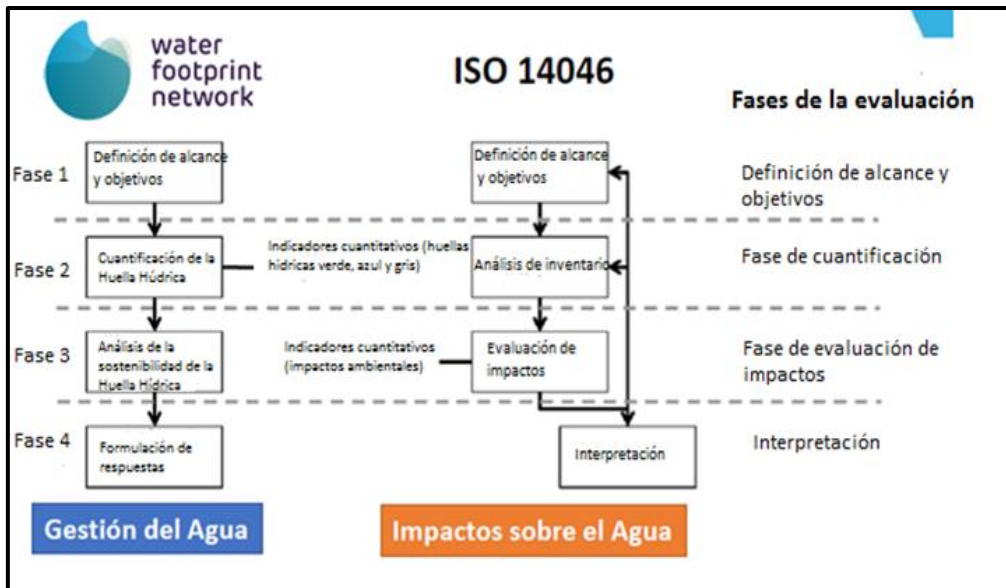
water footprint network

ISO 14046

Fases de la evaluación

Fase 1

Definición de alcance y objetivos

Definición de alcance y objetivos

Definición de alcance y objetivos

Fase 2

Cuantificación de la Huella Hídrica

Indicadores cuantitativos (huellas hídricas verde, azul y gris)

Análisis de inventario

Fase de cuantificación

Fase 3

Análisis de la sostenibilidad de la Huella Hídrica

Indicadores cuantitativos (impactos ambientales)

Evaluación de impactos

Fase de evaluación de impactos

Fase 4

Formulación de respuestas

Interpretación

Interpretación

Gestión del Agua

Impactos sobre el Agua